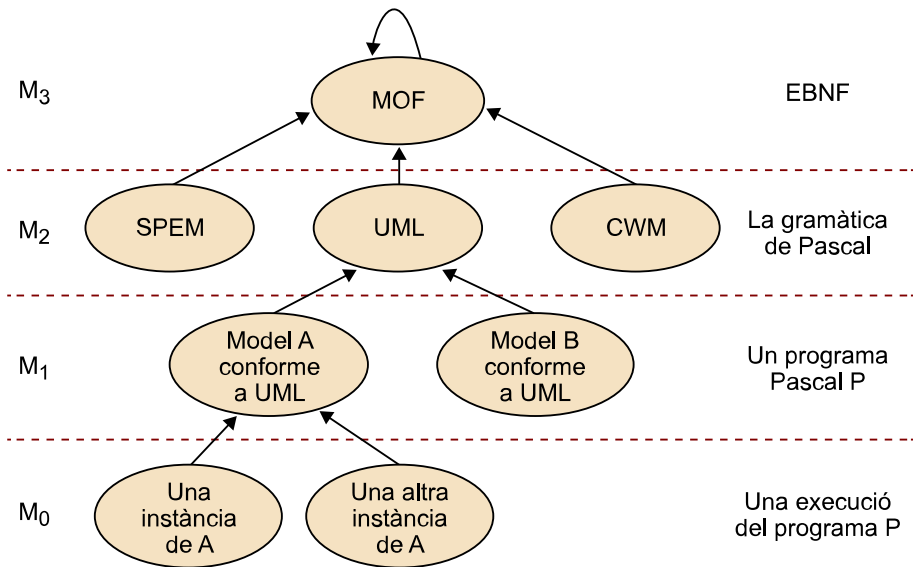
$M_3$

MOF

EBNF

$M_2$

SPEM

UML

CWM

La gramàtica de Pascal

$M_1$

Model A conforme a UML

Model B conforme a UML

Un programa Pascal P

$M_0$

Una instància de A

Una altra instància de A

Una execució del programa P